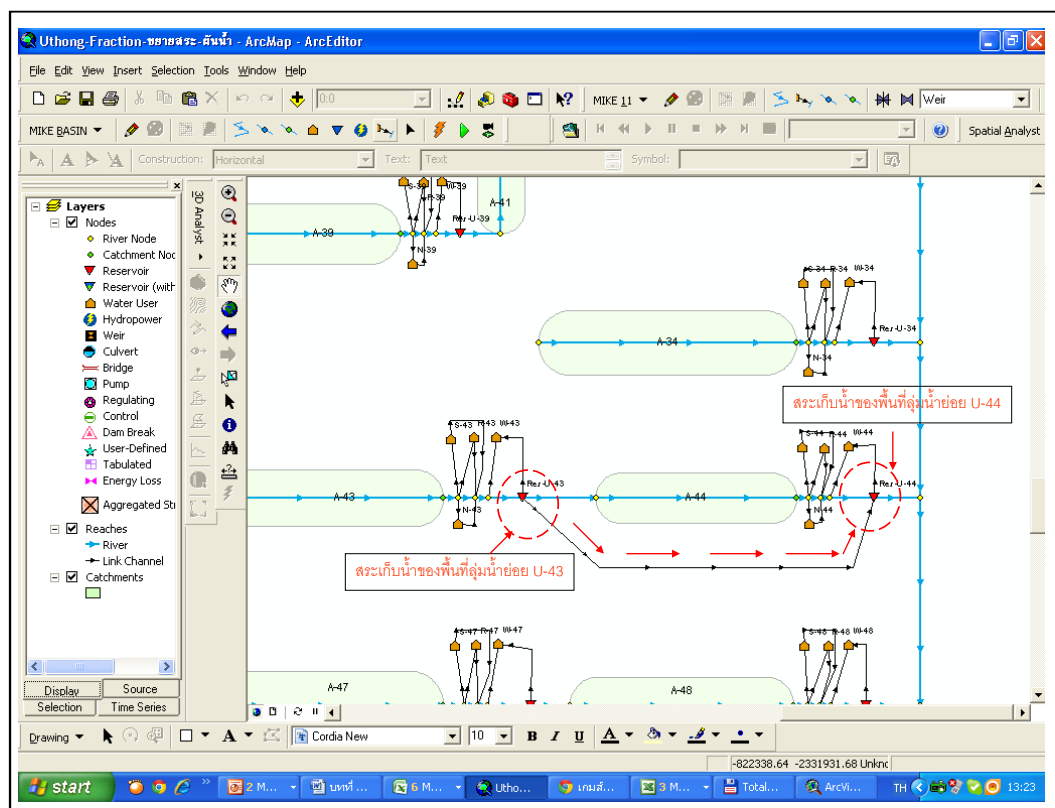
Uthong-Fraction-ขยายสระ-ต้นน้ำ - ArcMap - ArcEditor

File Edit View Insert Selection Tools Window Help

0.0

MIKE 11 ▼

Weir

MIKE BASIN ▼

Spatial Analyst

Construction: Horizontal

Text: Text

Symbol:

Layers
Nodes
River Node
Catchment Noc
Reservoir
Reservoir (with
Water User
Hydropower
Weir
Culvert
Bridge
Pump
Regulating
Control
Dam Break
User-Defined
Tabulated
Energy Loss
Aggregated Str
Reaches
River
Link Channel
Catchments

Display
Source
Selection
Time Series

3D Analyst

S-39 R-39 W-39
A-41
A-39
Res-U-39
N-39

S-34 R-34 W-34
Res-U-34
A-34
N-34

สระเก็บน้ำของพื้นที่ลุ่มน้ำย่อย U-44

S-43 R-43 W-43
Res-U-43
N-43
A-43
A-44
S-44 R-44 W-44
Res-U-44
N-44

สระเก็บน้ำของพื้นที่ลุ่มน้ำย่อย U-43

S-47 R-47 W-47
A-47
A-48
S-48 R-48 W-48

Drawing ▼
Cordia New
10
B I U

-822338.64 -2331931.68 Unknc

start
2 M...
บทที่ ...
6 M...
Utho...
เกมส์...
3 M...
Total...
ArcVi...
TH
13:23